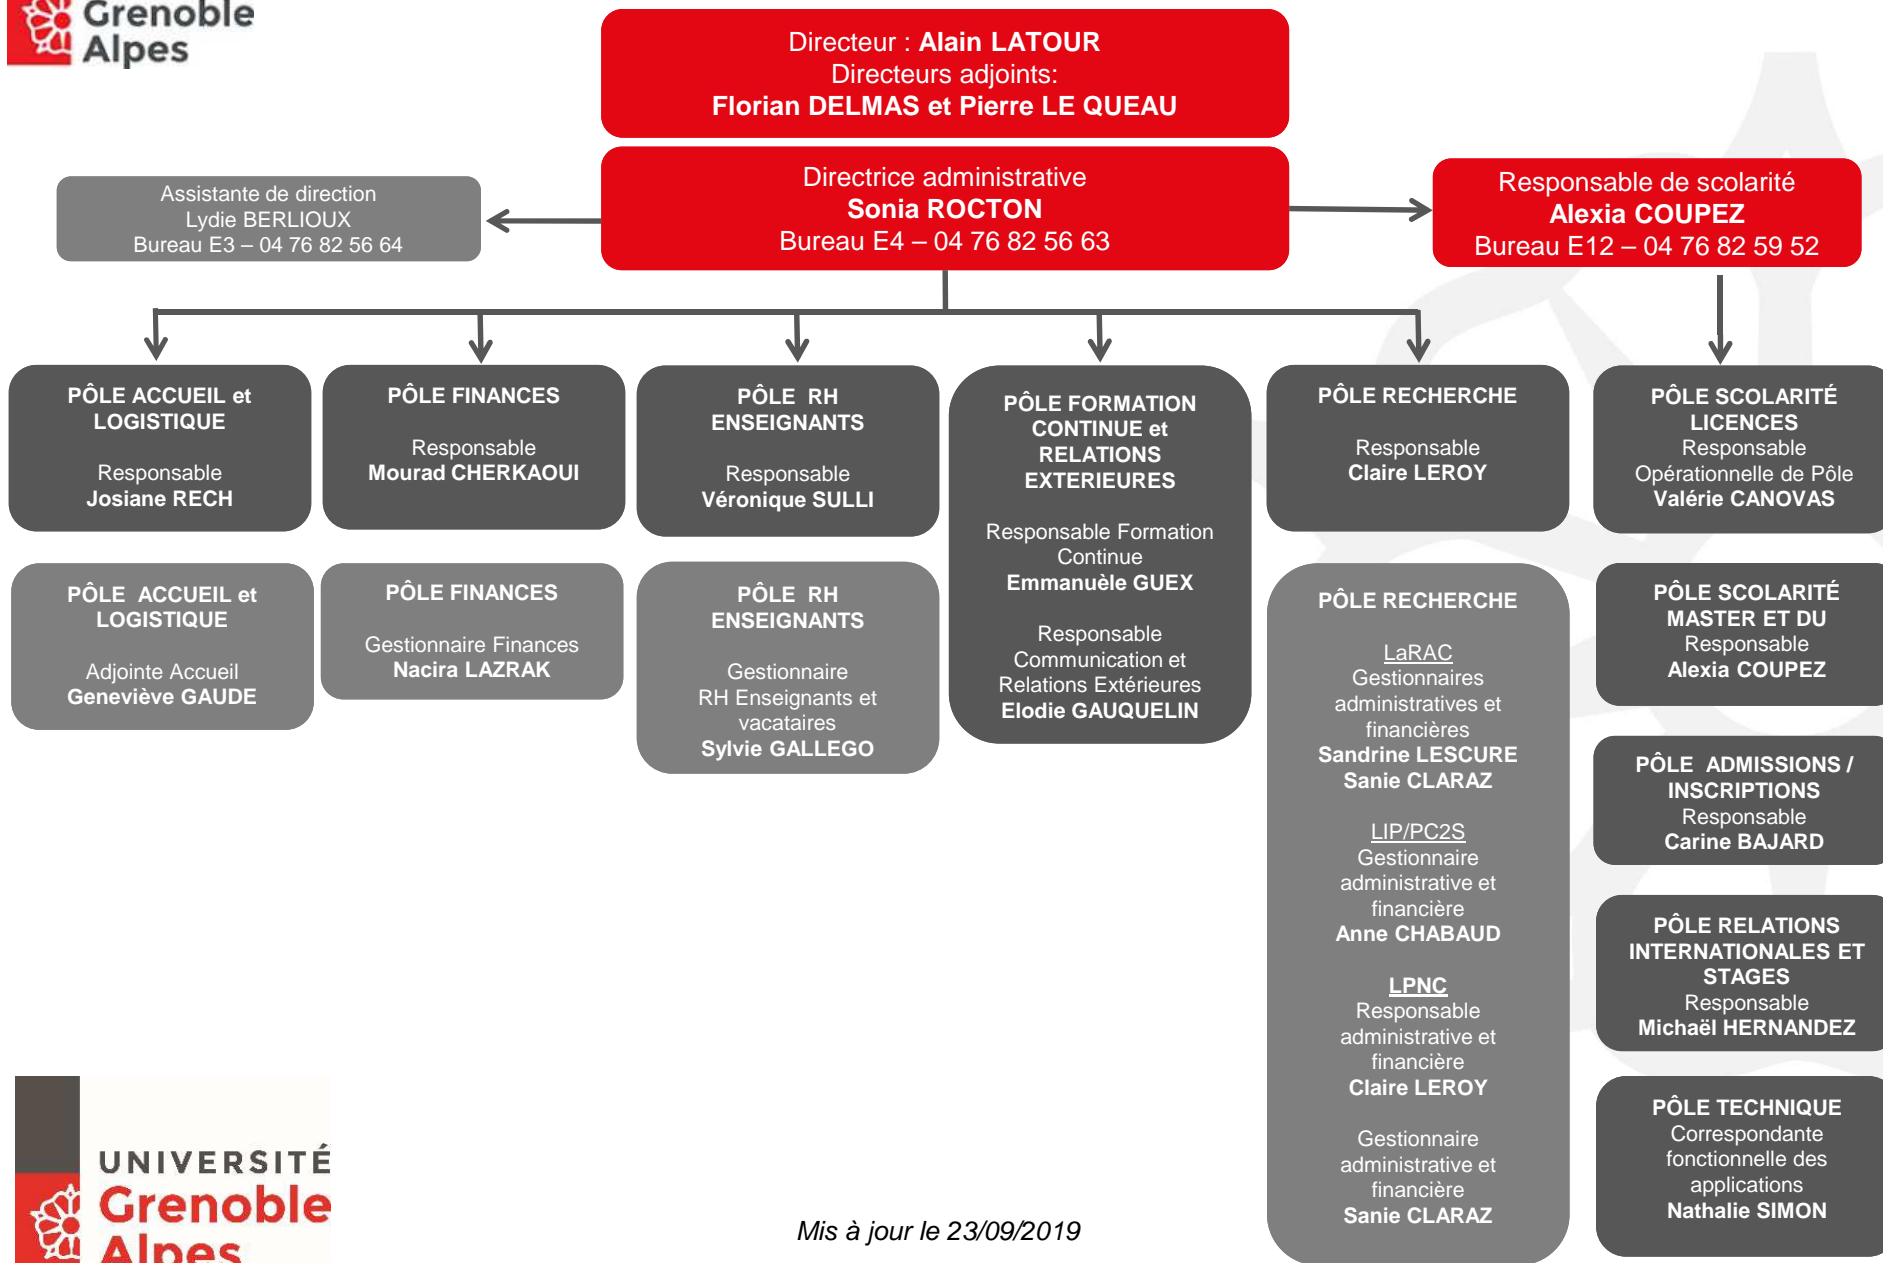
Grenoble Alpes

Directeur : Alain LATOUR
Directeurs adjoints:
Florian DELMAS et Pierre LE QUEAU

Assistante de direction
Lydie BERLIOUX
Bureau E3 – 04 76 82 56 64

Directrice administrative
Sonia ROCTON
Bureau E4 – 04 76 82 56 63

Responsable de scolarité
Alexia COUPEZ
Bureau E12 – 04 76 82 59 52

PÔLE ACCUEIL et LOGISTIQUE
Responsable
Josiane RECH

PÔLE FINANCES
Responsable
Mourad CHERKAOUI

PÔLE RH ENSEIGNANTS
Responsable
Véronique SULLI

PÔLE FORMATION CONTINUE et RELATIONS EXTERIEURES
Responsable Formation Continue
Emmanuèle GUEX
Responsable Communication et Relations Extérieures
Elodie GAUQUELIN

PÔLE RECHERCHE
Responsable
Claire LEROY

PÔLE SCOLARITÉ LICENCES
Responsable Opérationnelle de Pôle
Valérie CANOVAS

PÔLE ACCUEIL et LOGISTIQUE
Adjointe Accueil
Geneviève GAUDE

PÔLE FINANCES
Gestionnaire Finances
Nacira LAZRAK

PÔLE RH ENSEIGNANTS
Gestionnaire RH Enseignants et vacataires
Sylvie GALLEGO

PÔLE RECHERCHE
LaRAC
Gestionnaires administratives et financières
Sandrine LESCURE
Sanie CLARAZ
LIP/PC2S
Gestionnaire administrative et financière
Anne CHABAUD
LPNC
Responsable administrative et financière
Claire LEROY
Gestionnaire administrative et financière
Sanie CLARAZ

PÔLE SCOLARITÉ MASTER ET DU
Responsable
Alexia COUPEZ

PÔLE ADMISSIONS / INSCRIPTIONS
Responsable
Carine BAJARD

PÔLE RELATIONS INTERNATIONALES ET STAGES
Responsable
Michaël HERNANDEZ

PÔLE TECHNIQUE
Correspondante fonctionnelle des applications
Nathalie SIMON

UNIVERSITÉ Grenoble Alpes

Mis à jour le 23/09/2019